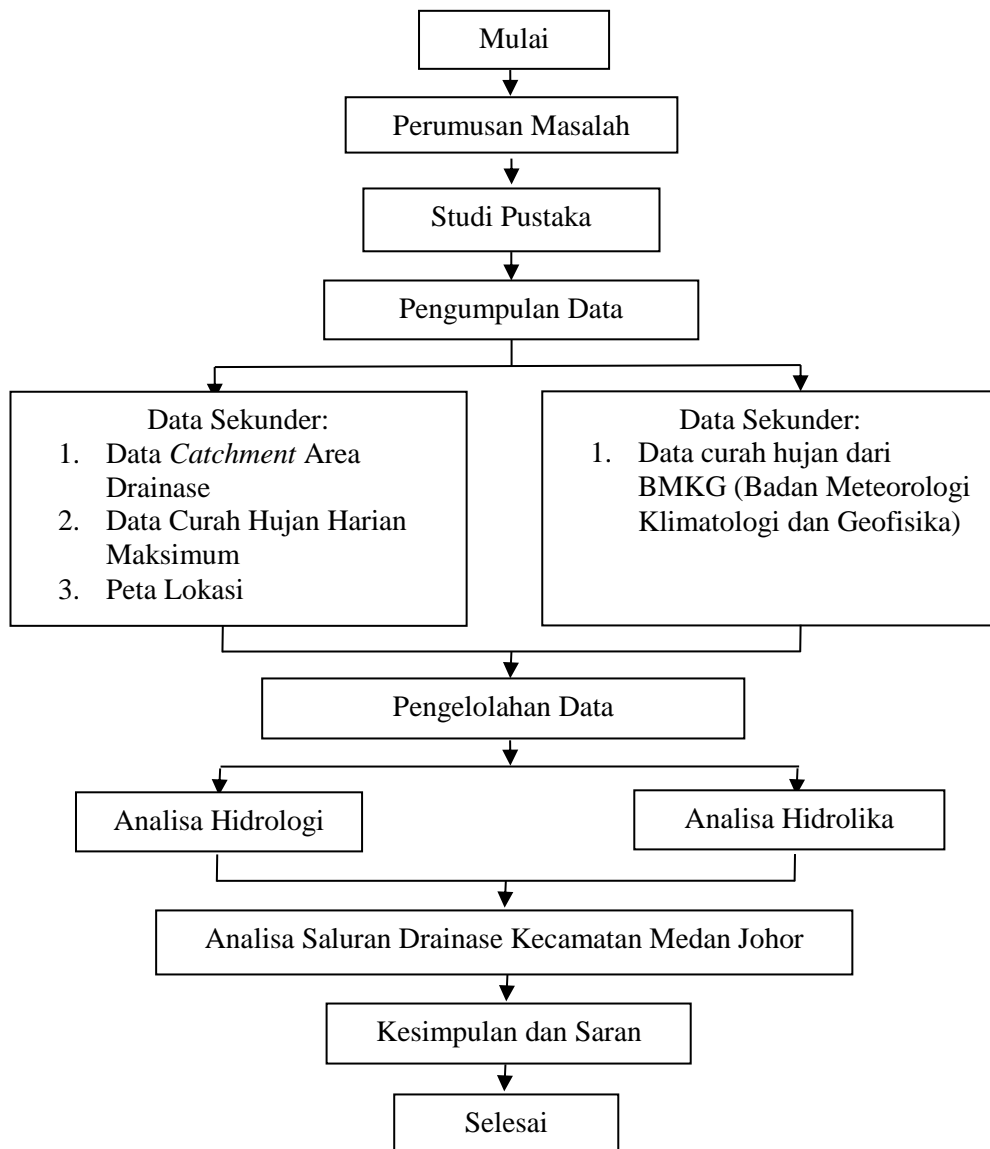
Mulai

Perumusan Masalah

Studi Pustaka

Pengumpulan Data

Data Sekunder:
1. Data *Catchment* Area Drainase
2. Data Curah Hujan Harian Maksimum
3. Peta Lokasi

Data Sekunder:
1. Data curah hujan dari BMKG (Badan Meteorologi Klimatologi dan Geofisika)

Pengelolahan Data

Analisa Hidrologi

Analisa Hidrolika

Analisa Saluran Drainase Kecamatan Medan Johor

Kesimpulan dan Saran

Selesai